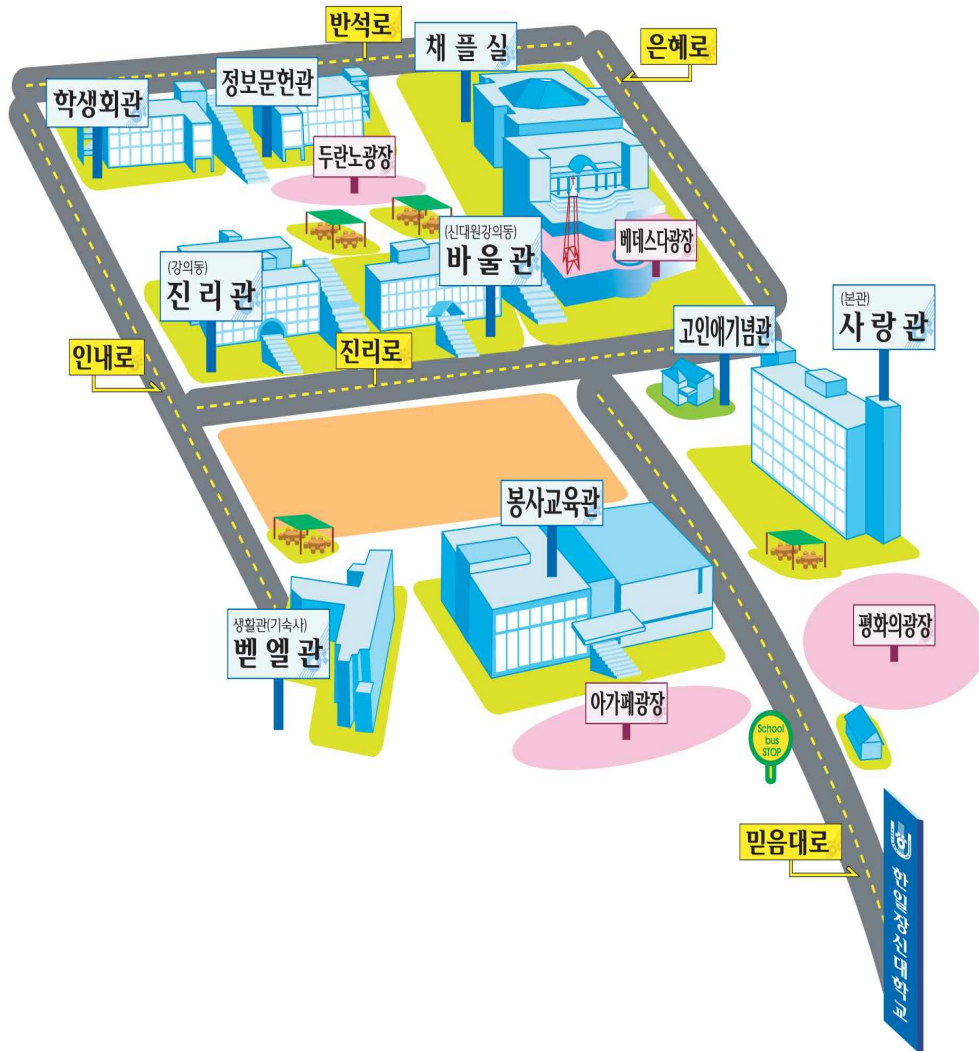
반석로

채플실

은혜로

학생회관

정보문헌관

두란노광장

베데스다광장

(신대원강의동)
바울관

(강의동)
진리관

(본관)
사랑관

고인애기념관

인내로

진리로

봉사교육관

생활관(기숙사)
벧엘관

평화의광장

아가페광장

School bus STOP

믿음대로

한일장신대학교